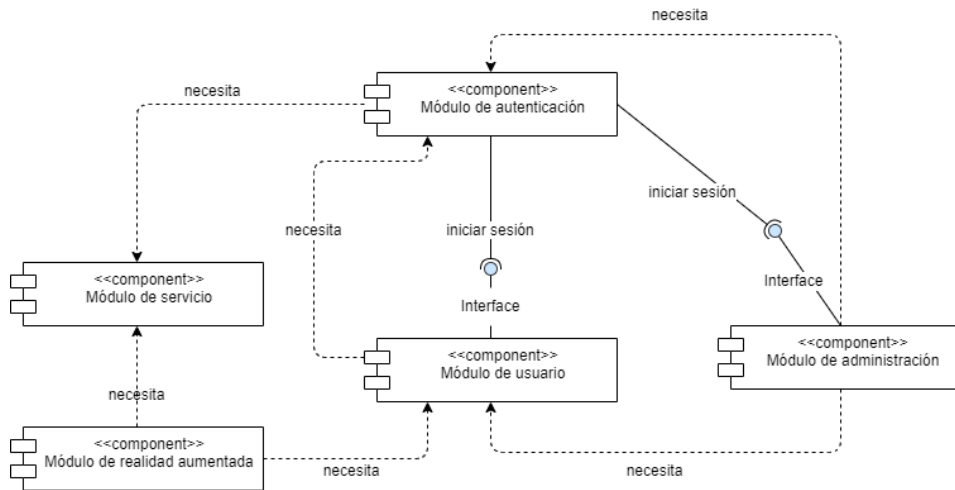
necesita

<<component>>
Módulo de autenticación

necesita

iniciar sesión

necesita

iniciar sesión

<<component>>
Módulo de servicio

Interface

Interface

<<component>>
Módulo de usuario

<<component>>
Módulo de administración

necesita

<<component>>
Módulo de realidad aumentada

necesita

necesita